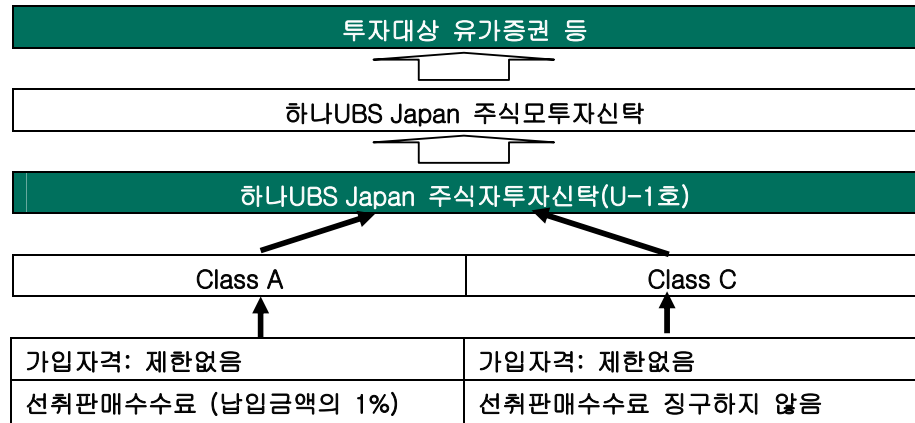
투자대상 유가증권 등

하나UBS Japan 주식모투자신탁

하나UBS Japan 주식자투자신탁(U-1호)

| Class A | Class C |
|---|---|
| 가입자격: 제한없음 | 가입자격: 제한없음 |
| 선취판매수수료 (납입금액의 1%) | 선취판매수수료 징구하지 않음 |